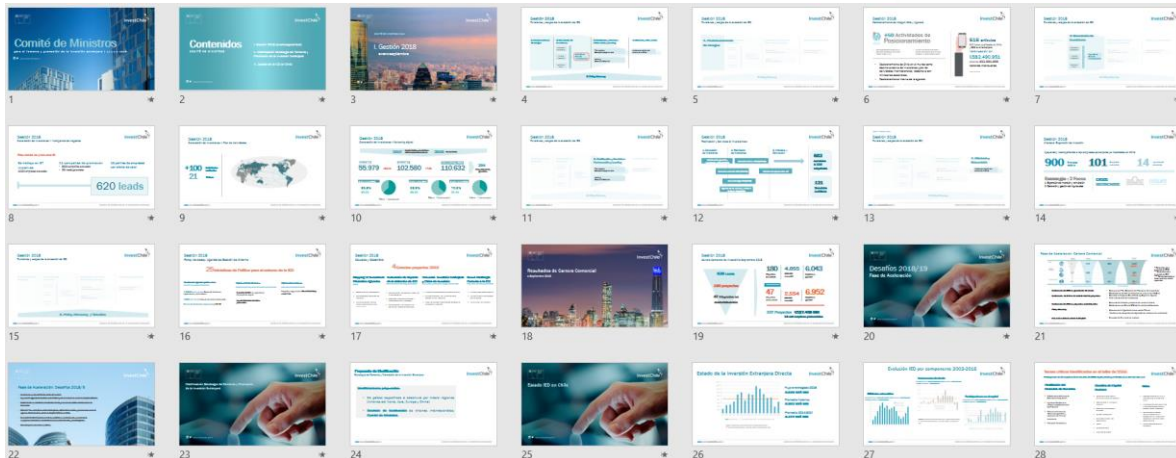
Comité de Ministros
InvestChile
1
Contenidos
InvestChile
2
I. Gestión 2018
3
Gestión 2018
InvestChile
4
Gestión 2018
InvestChile
5
Gestión 2018
InvestChile
Posicionamiento
6
Gestión 2018
InvestChile
7
Gestión 2018
InvestChile
620 leads
8
Gestión 2018
InvestChile
+100
21
9
Gestión 2018
InvestChile
55.979
102.580
110.633
10
Gestión 2018
InvestChile
11
Gestión 2018
InvestChile
12
Gestión 2018
InvestChile
13
Gestión 2018
InvestChile
900
101
14
14
Gestión 2018
InvestChile
15
Gestión 2018
InvestChile
16
Gestión 2018
InvestChile
17
Resultados de Gerencia Comercial
18
100
4.800
6.043
47
2.004
6.952
19
Desafíos 2018/19
20
InvestChile
21
InvestChile
22
23
InvestChile
24
Estado IED en Chile
25
Estado de la Inversión Extranjera Directa
InvestChile
26
Evolución IED por componente 2002-2018
27
InvestChile
28